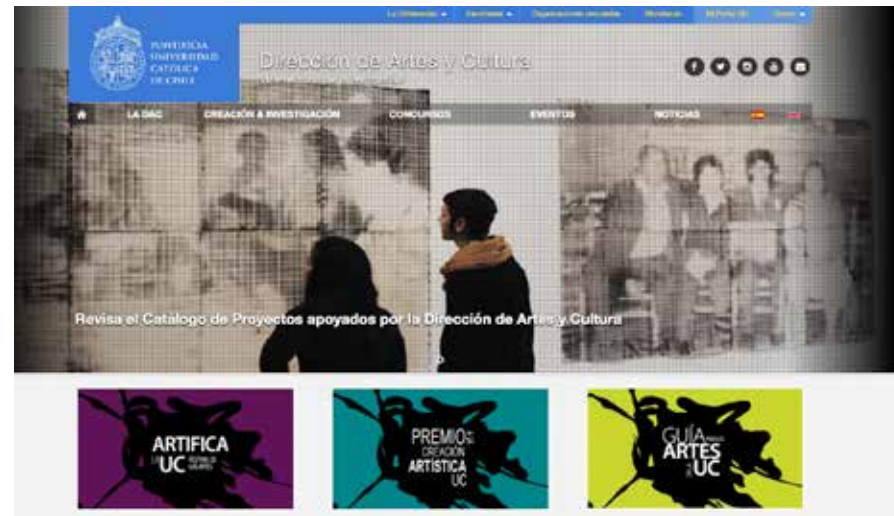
La Universidad ▾ Facultades ▾ Organizaciones vinculadas Bibliotecas Mi Portal UC Buscar ▾

PONTIFICIA UNIVERSIDAD CATÓLICA DE CHILE

Dirección de Artes y Cultura

LA DAC CREACIÓN & INVESTIGACIÓN CONCURSOS EVENTOS NOTICIAS

Revisa el Catálogo de Proyectos apoyados por la Dirección de Artes y Cultura

ARTIFICA UC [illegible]

PREMIO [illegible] CREACIÓN ARTÍSTICA UC

GUÍA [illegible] ARTES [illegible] UC